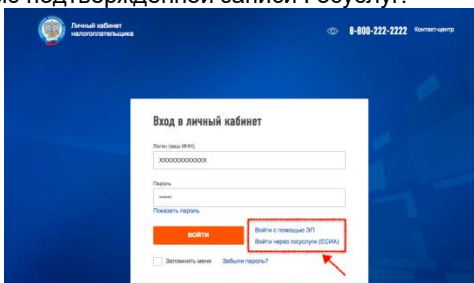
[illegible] подтвержденной записи Госуслуг.

Личный кабинет налогоплательщика

8-800-222-2222 Контакт-центр

Вход в личный кабинет

Логин (ваш ИНН)

XXXXXXXXXXXX

Пароль

•••••

Показать пароль

ВОЙТИ

Войти с помощью ЭП

Войти через госуслуги (ЕСИА)

Запомнить меня

Забыли пароль?